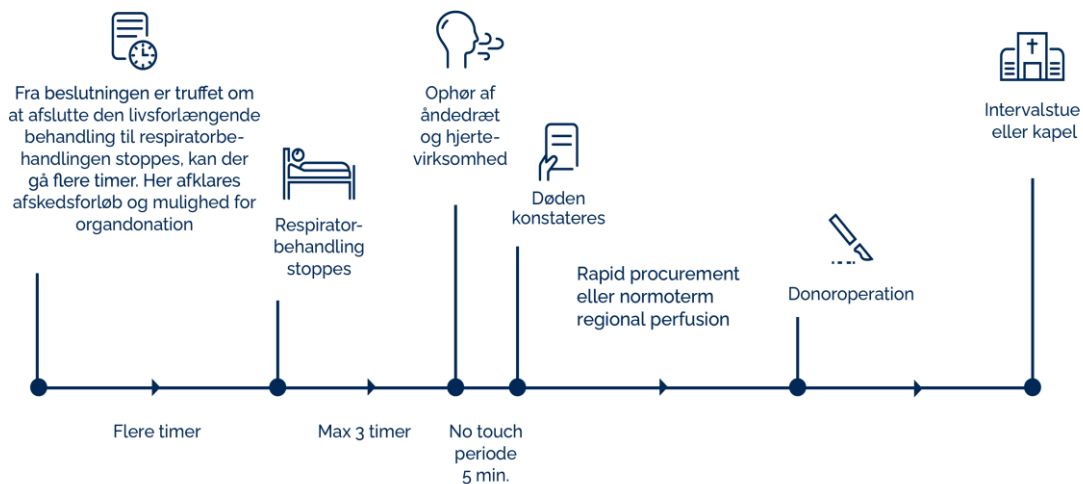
Fra beslutningen er truffet om at afslutte den livsforlængende behandling til respiratorbehandlingen stoppes, kan der gå flere timer. Her afklares afskedsforløb og mulighed for organdonation

Respiratorbehandling stoppes

Ophør af åndedræt og hjertevirksomhed

Døden konstateres

Rapid procurement eller normoterm regional perfusion

Donoroperation

Intervalstue eller kapel

Flere timer

Max 3 timer

No touch periode 5 min.